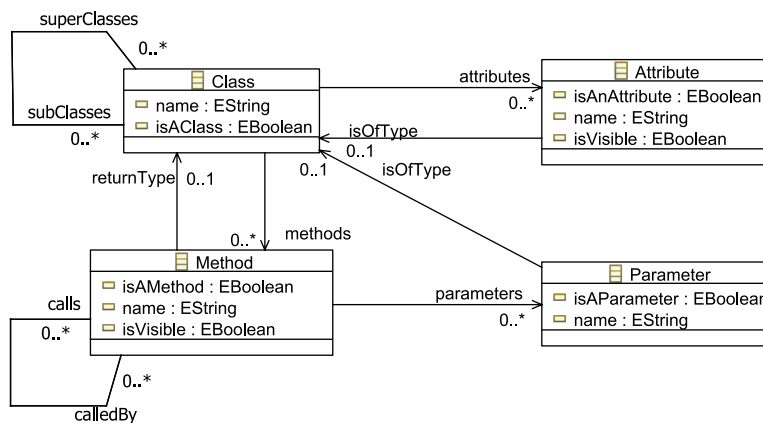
superClasses

0..*

Class
name : EString
isAClass : EBoolean

subClasses

0..*

attributes

0..*

Attribute
isAnAttribute : EBoolean
name : EString
isVisible : EBoolean

isOfType

0..1

0..1

isOfType

returnType

0..1

0..*

methods

Method
isAMethod : EBoolean
name : EString
isVisible : EBoolean

calls

0..*

0..*

calledBy

parameters

0..*

Parameter
isAParameter : EBoolean
name : EString